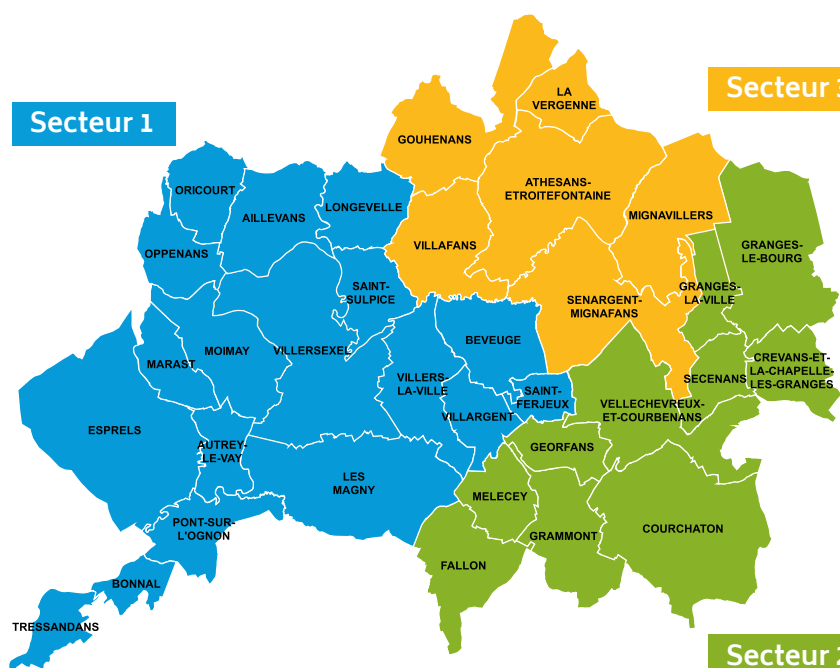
Secteur 1

Secteur 3

Secteur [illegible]

LA VERGENNE

GOUHENANS

ATHESANS-ETROITEFONTAINE

MIGNAVILLERS

VILLAFANS

GRANGES-LE-BOURG

GRANGES-LA-VILLE

SENARGENT-MIGNAFANS

ORICOURT

AILLEVANS

LONGEVELLE

OPPENANS

SAINT-SULPICE

MOIMAY

VILLERSEXEL

MARAST

BEVEUGE

VILLERS-LA-VILLE

VILLARGENT

SAINT-FERJEUX

SECENANS

CREVANS-ET-LA-CHAPELLE-LES-GRANGES

VELLECHEVREUX-ET-COURBENANS

GEORFANS

ESPRELS

AUTREY-LE-VAY

LES MAGNY

MELECEY

GRAMMONT

COURCHATON

PONT-SUR-L'OGNON

FALLON

BONNAL

TRESSANDANS